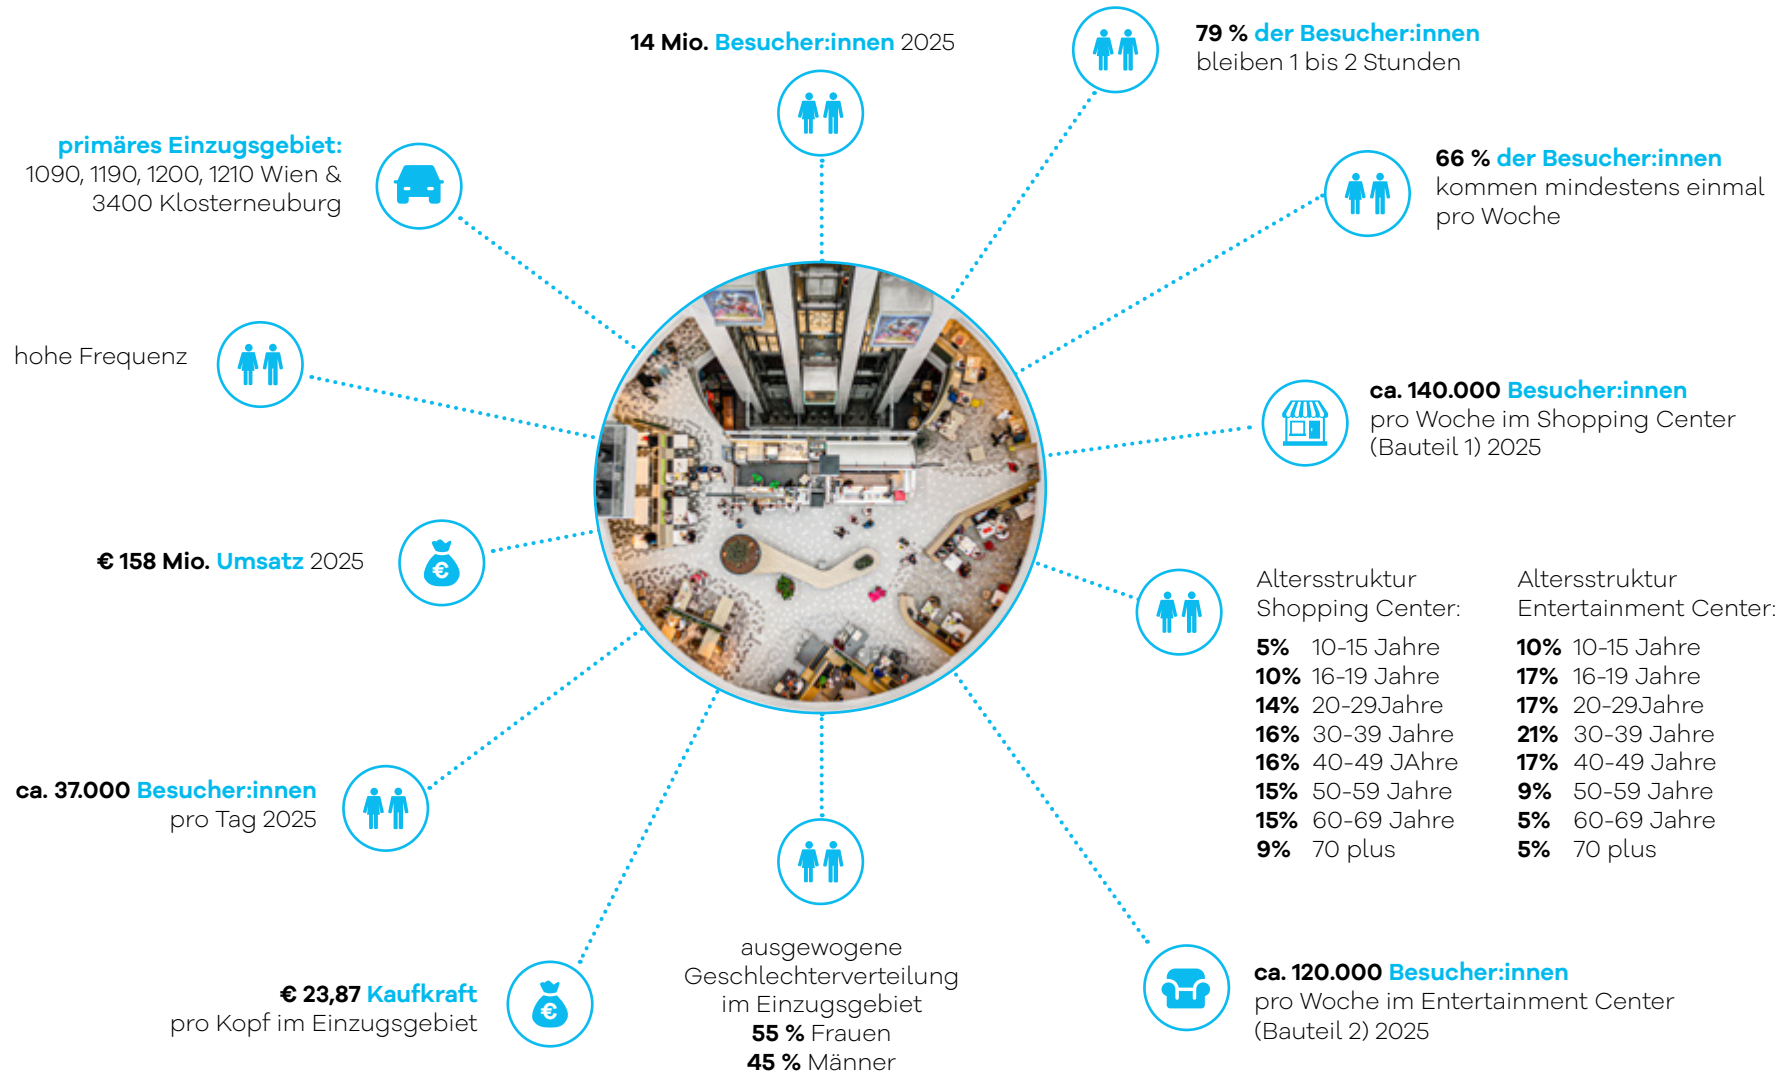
14 Mio. Besucher:innen 2025

79 % der Besucher:innen bleiben 1 bis 2 Stunden

primäres Einzugsgebiet: 1090, 1190, 1200, 1210 Wien & 3400 Klosterneuburg

66 % der Besucher:innen kommen mindestens einmal pro Woche

hohe Frequenz

ca. 140.000 Besucher:innen pro Woche im Shopping Center (Bauteil 1) 2025

€ 158 Mio. Umsatz 2025

Altersstruktur Shopping Center:

**5%** 10-15 Jahre
**10%** 16-19 Jahre
**14%** 20-29Jahre
**16%** 30-39 Jahre
**16%** 40-49 JAhre
**15%** 50-59 Jahre
**15%** 60-69 Jahre
**9%** 70 plus

Altersstruktur Entertainment Center:

**10%** 10-15 Jahre
**17%** 16-19 Jahre
**17%** 20-29Jahre
**21%** 30-39 Jahre
**17%** 40-49 Jahre
**9%** 50-59 Jahre
**5%** 60-69 Jahre
**5%** 70 plus

ca. 37.000 Besucher:innen pro Tag 2025

€ 23,87 Kaufkraft pro Kopf im Einzugsgebiet

ausgewogene Geschlechterverteilung im Einzugsgebiet
55 % Frauen
45 % Männer

ca. 120.000 Besucher:innen pro Woche im Entertainment Center (Bauteil 2) 2025